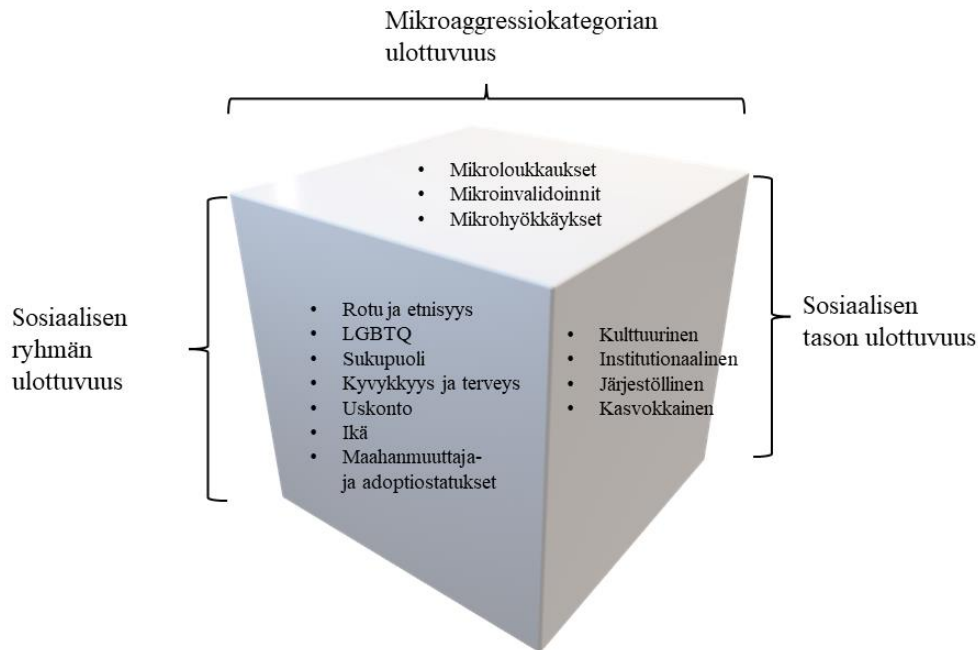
Mikroaggressiokategorian ulottuvuus

- Mikroloukkaukset
- Mikroinvalidoinnit
- Mikrohyökkäykset

Sosiaalisen ryhmän ulottuvuus

- Rotu ja etnisyys
- LGBTQ
- Sukupuoli
- Kyvykkyys ja terveys
- Uskonto
- Ikä
- Maahanmuuttaja- ja adoptiostatukset

- Kulttuurinen
- Institutionaalinen
- Järjestöllinen
- Kasvokkainen

Sosiaalisen tason ulottuvuus